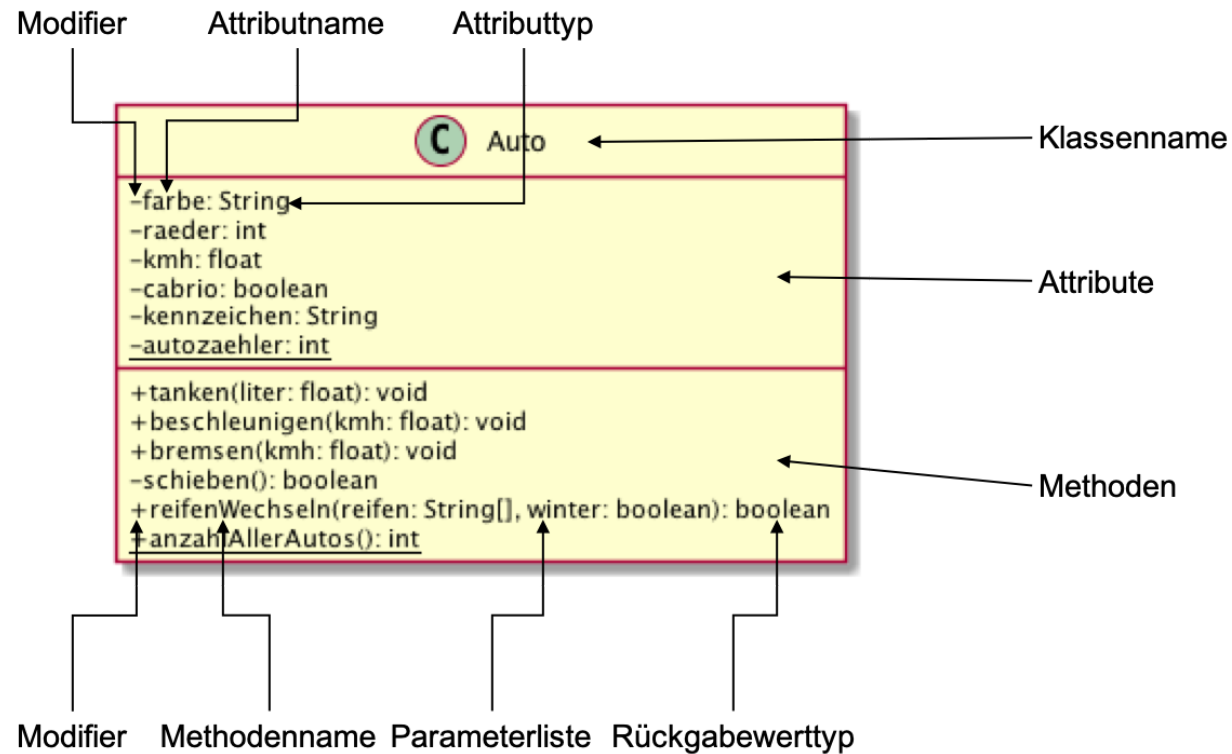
Modifier
Attributname
Attributtyp

C Auto

Klassenname

-farbe: String
-raeder: int
-kmh: float
-cabrio: boolean
-kennzeichen: String
-autozaehler: int

Attribute

+tanken(liter: float): void
+beschleunigen(kmh: float): void
+bremsen(kmh: float): void
-schieben(): boolean
+reifenWechseln(reifen: String[], winter: boolean): boolean
+anzahlAllerAutos(): int

Methoden

Modifier
Methodenname
Parameterliste
Rückgabewerttyp